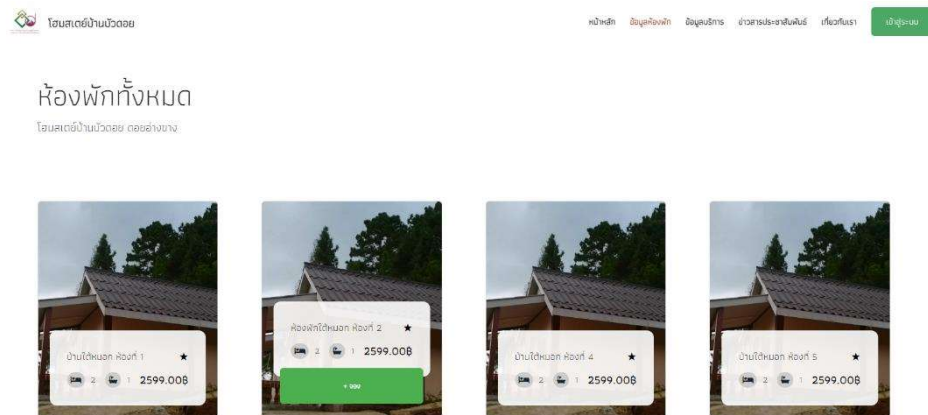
โฮมสเตย์บ้านบัวดอย

หน้าหลัก ข้อมูลห้องพัก ข้อมูลบริการ ข่าวสารประชาสัมพันธ์ เกี่ยวกับเรา เข้าสู่ระบบ

ห้องพักทั้งหมด

โฮมสเตย์บ้านบัวดอย ดอยอ่างขาง

บ้านใต้หมอก ห้องที่ 1 ★
2 1 2599.00฿

ห้องพักใต้หมอก ห้องที่ 2 ★
2 1 2599.00฿
+ จอง

บ้านใต้หมอก ห้องที่ 4 ★
2 1 2599.00฿

บ้านใต้หมอก ห้องที่ 5 ★
2 1 2599.00฿